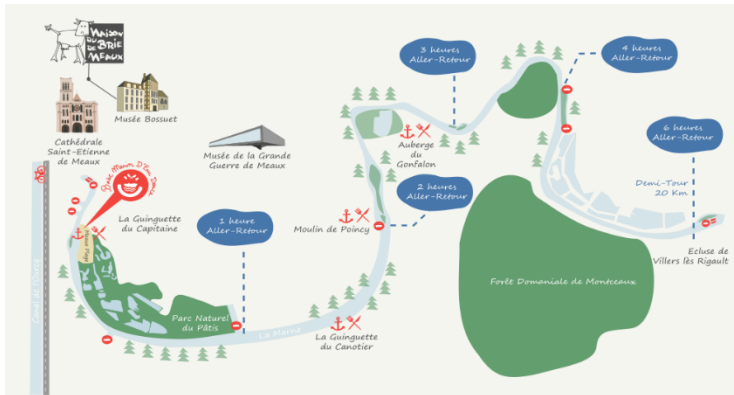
Maison du Brie de Meaux

Cathédrale Saint-Etienne de Meaux

Musée Bossuet

Musée de la Grande Guerre de Meaux

Bat'Marin D'Eau Douce

La Guinguette du Capitaine

1 heure Aller-Retour

Parc Naturel du Pâtis

La Marne

Canal de l'Ourcq

La Guinguette du Canotier

Moulin de Poincy

2 heures Aller-Retour

Auberge du Gonfalon

3 heures Aller-Retour

4 heures Aller-Retour

6 heures Aller-Retour

Demi-Tour 20 Km

Forêt Domaniale de Montceaux

Ecluse de Villers lès Rigault